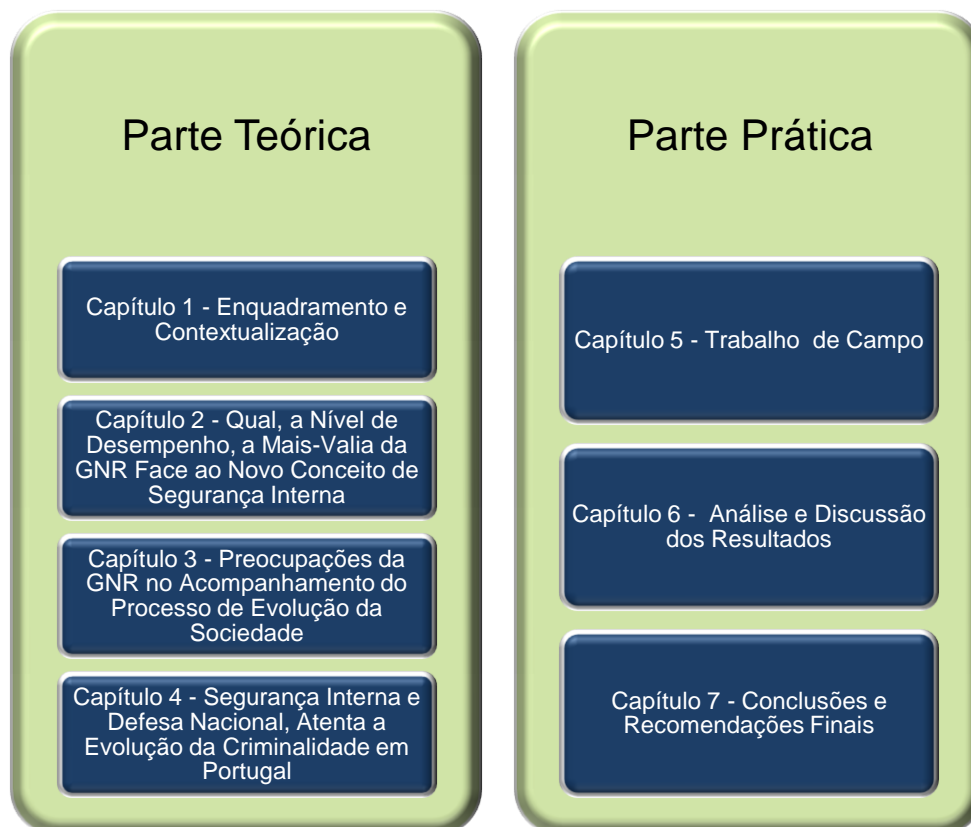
Parte Teórica

Capítulo 1 - Enquadramento e Contextualização

Capítulo 2 - Qual, a Nível de Desempenho, a Mais-Valia da GNR Face ao Novo Conceito de Segurança Interna

Capítulo 3 - Preocupações da GNR no Acompanhamento do Processo de Evolução da Sociedade

Capítulo 4 - Segurança Interna e Defesa Nacional, Atenta a Evolução da Criminalidade em Portugal

Parte Prática

Capítulo 5 - Trabalho de Campo

Capítulo 6 - Análise e Discussão dos Resultados

Capítulo 7 - Conclusões e Recomendações Finais